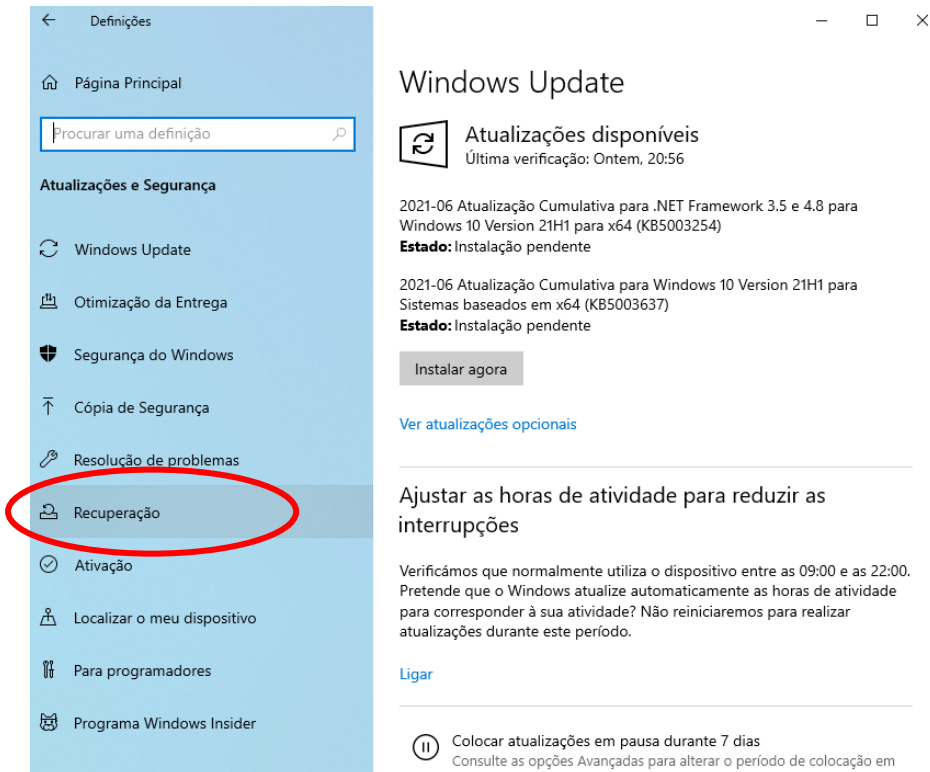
Definições

Página Principal

Procurar uma definição

Atualizações e Segurança

Windows Update

Otimização da Entrega

Segurança do Windows

Cópia de Segurança

Resolução de problemas

Recuperação

Ativação

Localizar o meu dispositivo

Para programadores

Programa Windows Insider

Windows Update

Atualizações disponíveis
Última verificação: Ontem, 20:56

2021-06 Atualização Cumulativa para .NET Framework 3.5 e 4.8 para Windows 10 Version 21H1 para x64 (KB5003254)
**Estado:** Instalação pendente

2021-06 Atualização Cumulativa para Windows 10 Version 21H1 para Sistemas baseados em x64 (KB5003637)
**Estado:** Instalação pendente

Instalar agora

Ver atualizações opcionais

Ajustar as horas de atividade para reduzir as interrupções

Verificámos que normalmente utiliza o dispositivo entre as 09:00 e as 22:00. Pretende que o Windows atualize automaticamente as horas de atividade para corresponder à sua atividade? Não reiniciaremos para realizar atualizações durante este período.

Ligar

Colocar atualizações em pausa durante 7 dias
Consulte as opções Avançadas para alterar o período de colocação em